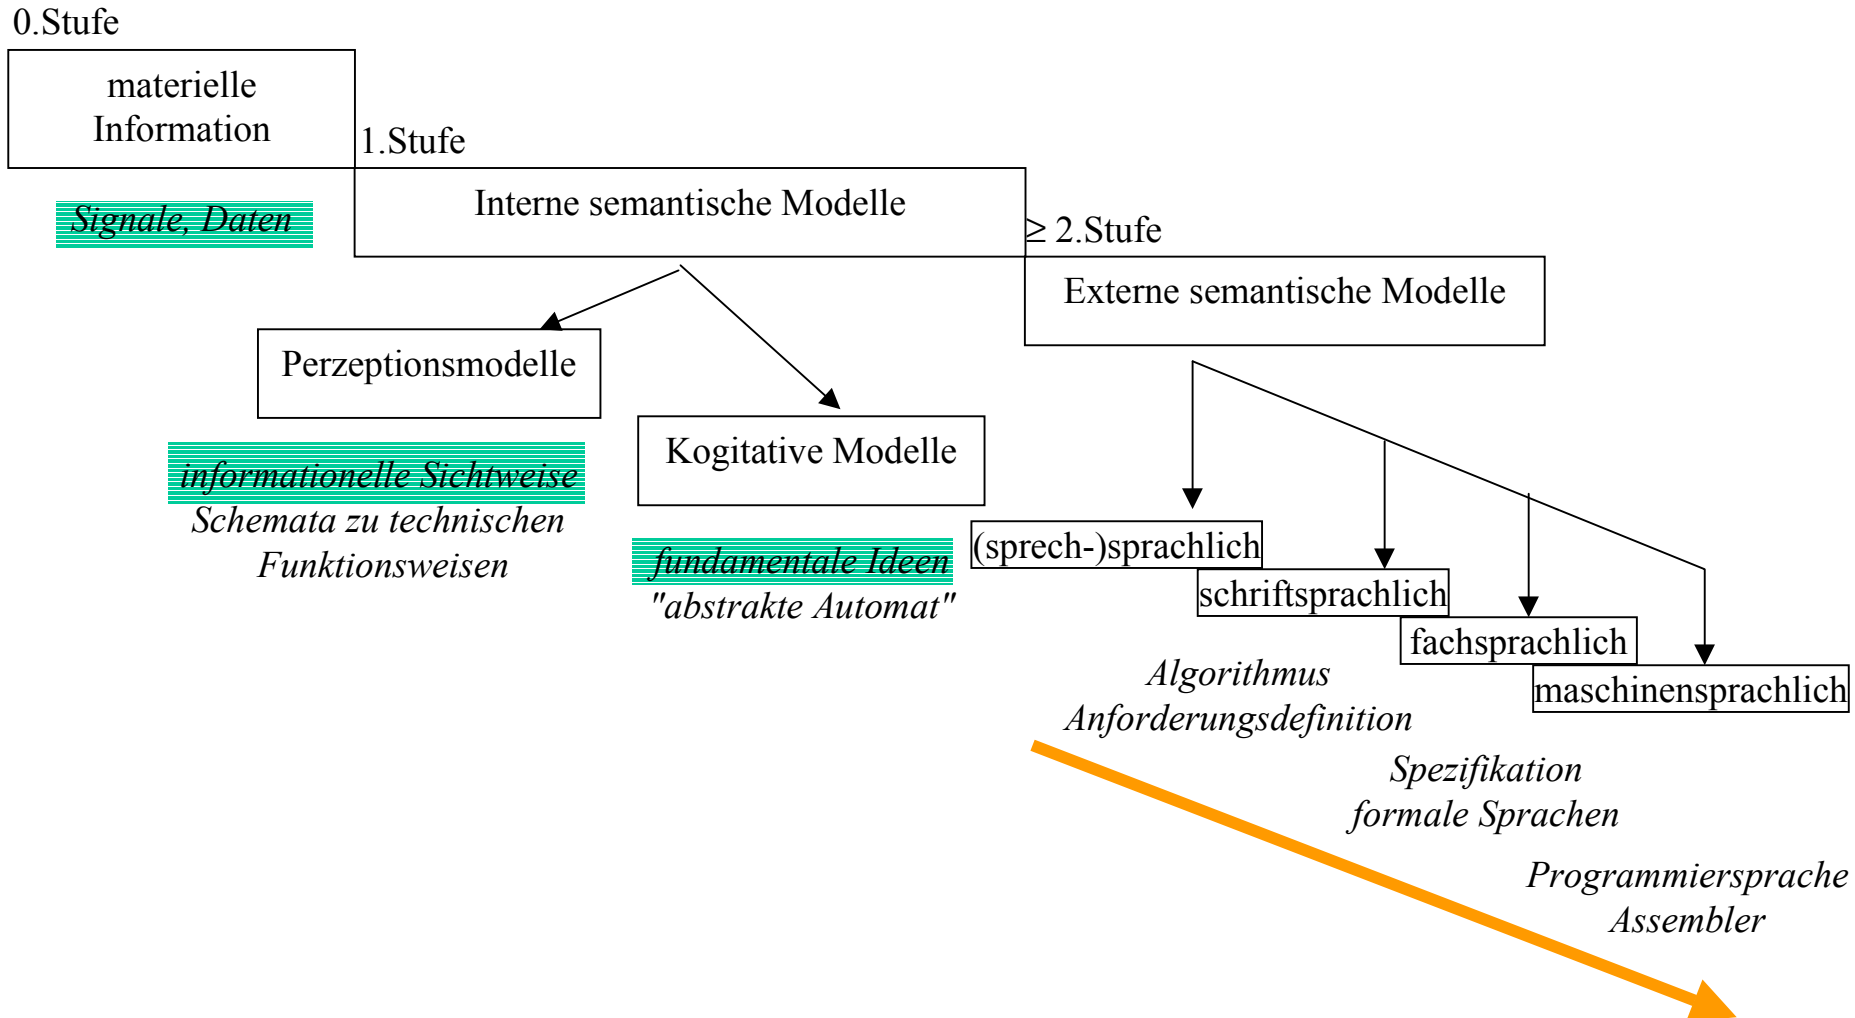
0.Stufe

materielle Information

Signale, Daten

1.Stufe

Interne semantische Modelle

Perzeptionsmodelle

informationelle Sichtweise
Schemata zu technischen Funktionsweisen

Kogitative Modelle

fundamentale Ideen
"abstrakte Automat"

$\geq$ 2.Stufe

Externe semantische Modelle

(sprech-)sprachlich

schriftsprachlich

fachsprachlich

maschinensprachlich

Algorithmus
Anforderungsdefinition

Spezifikation
formale Sprachen

Programmiersprache
Assembler